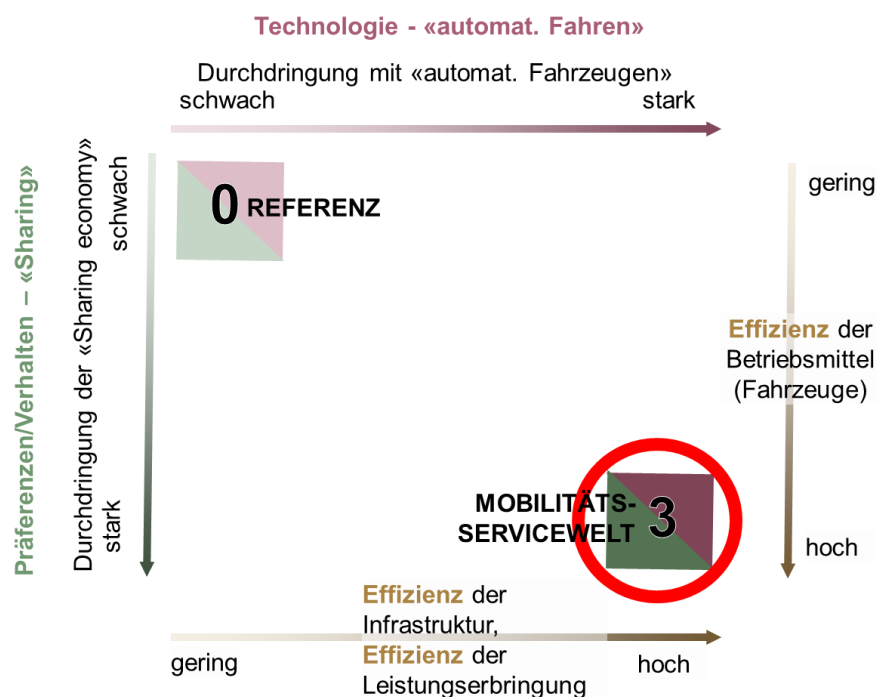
Technologie - «automat. Fahren»

Durchdringung mit «automat. Fahrzeugen»
schwach
stark

Präferenzen/Verhalten – «Sharing»

Durchdringung der «Sharing economy»
schwach
stark

0 REFERENZ

MOBILITÄTS-SERVICEWELT 3

gering

Effizienz der Betriebsmittel (Fahrzeuge)

hoch

Effizienz der Infrastruktur,
Effizienz der Leistungserbringung

gering
hoch